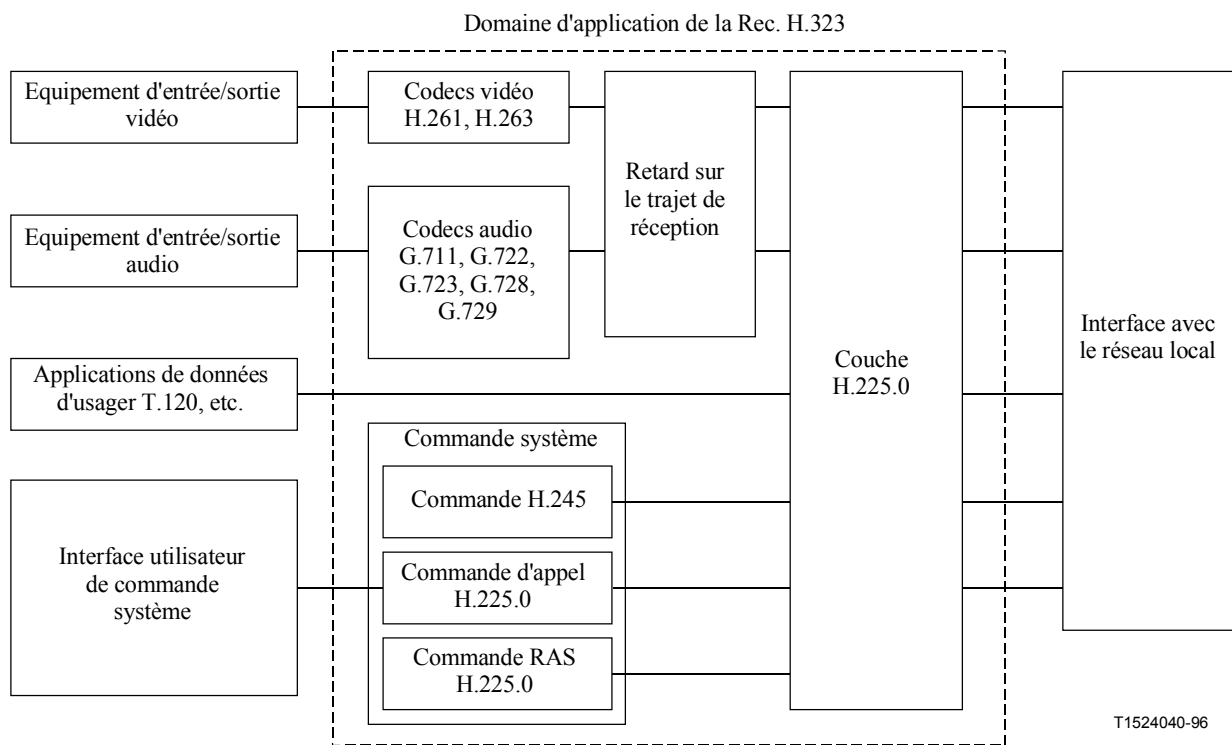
Domaine d'application de la Rec. H.323

Equipement d'entrée/sortie vidéo

Codecs vidéo H.261, H.263

Retard sur le trajet de réception

Couche H.225.0

Interface avec le réseau local

Equipement d'entrée/sortie audio

Codecs audio G.711, G.722, G.723, G.728, G.729

Applications de données d'usager T.120, etc.

Commande système

Commande H.245

Interface utilisateur de commande système

Commande d'appel H.225.0

Commande RAS H.225.0

T1524040-96